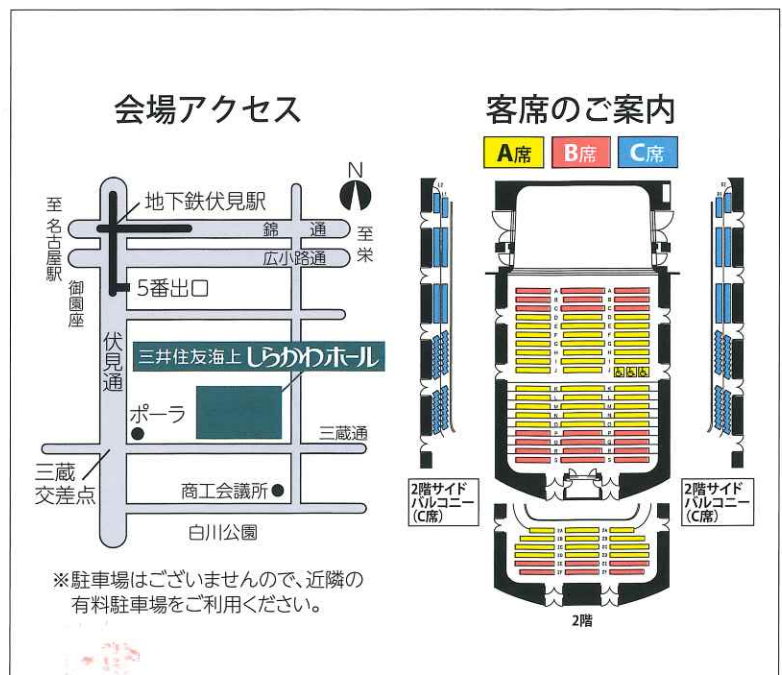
会場アクセス

N

地下鉄伏見駅

至名古屋駅

錦通

至栄

広小路通

御園座

5番出口

伏見通

三井住友海上 しらかわホール

ポーラ

三蔵通

三蔵交差点

商工会議所

白川公園

※駐車場はございませんので、近隣の有料駐車場をご利用ください。

客席のご案内

A席 B席 C席

2階サイドバルコニー(C席)

2階サイドバルコニー(C席)

2階